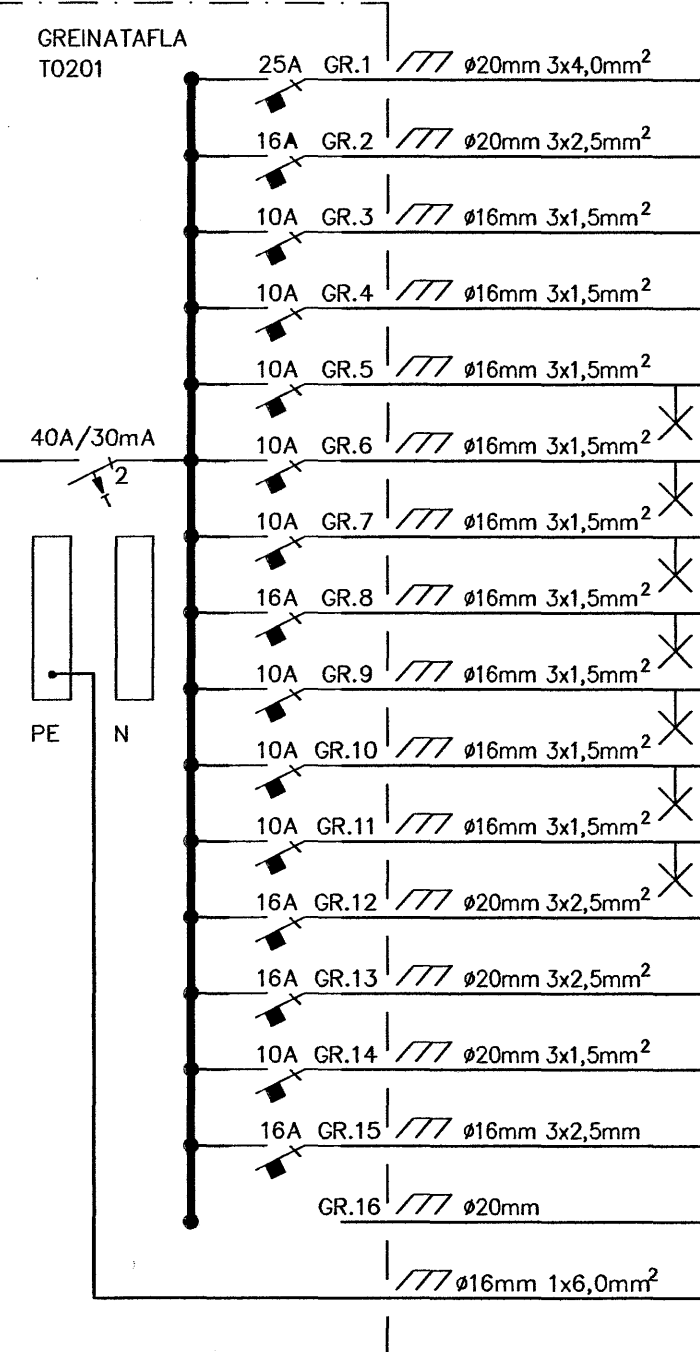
GREINATAFLA
T0201

25A GR.1 ø20mm 3x4,0mm$^2$

16A GR.2 ø20mm 3x2,5mm$^2$

10A GR.3 ø16mm 3x1,5mm$^2$

10A GR.4 ø16mm 3x1,5mm$^2$

10A GR.5 ø16mm 3x1,5mm$^2$

40A/30mA
2

10A GR.6 ø16mm 3x1,5mm$^2$

10A GR.7 ø16mm 3x1,5mm$^2$

16A GR.8 ø16mm 3x1,5mm$^2$

10A GR.9 ø16mm 3x1,5mm$^2$

PE N

10A GR.10 ø16mm 3x1,5mm$^2$

10A GR.11 ø16mm 3x1,5mm$^2$

16A GR.12 ø20mm 3x2,5mm$^2$

16A GR.13 ø20mm 3x2,5mm$^2$

10A GR.14 ø20mm 3x1,5mm$^2$

16A GR.15 ø16mm 3x2,5mm

GR.16 ø20mm

ø16mm 1x6,0mm$^2$